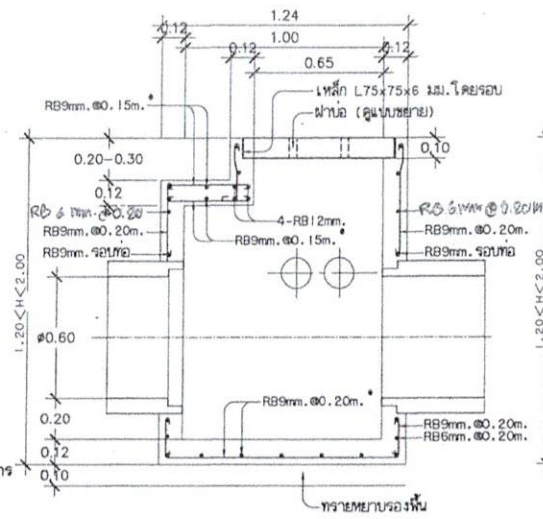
1.24
0.12
1.00
0.12
0.12
0.65
RB9mm. @0.15m.
เหล็ก L75x75x6 มม.โดยรอบ
ฝาบ่อ (ดูแบบขยาย)
0.10
0.20-0.30
0.12
RB 6 mm. @0.20
4-RB12mm.
RB 6 mm @ 0.20 m
RB9mm. @0.20m.
RB9mm. @0.15m.
RB9mm. @0.20m.
RB9mm. รอบท่อ
RB9mm. รอบท่อ
1.20<H<2.00
ø0.60
1.20<H<2.00
RB9mm. @0.20m.
0.20
RB9mm. @0.20m.
RB6mm. @0.20m.
0.12
ns
0.10
ทรายหยาบรองพื้น